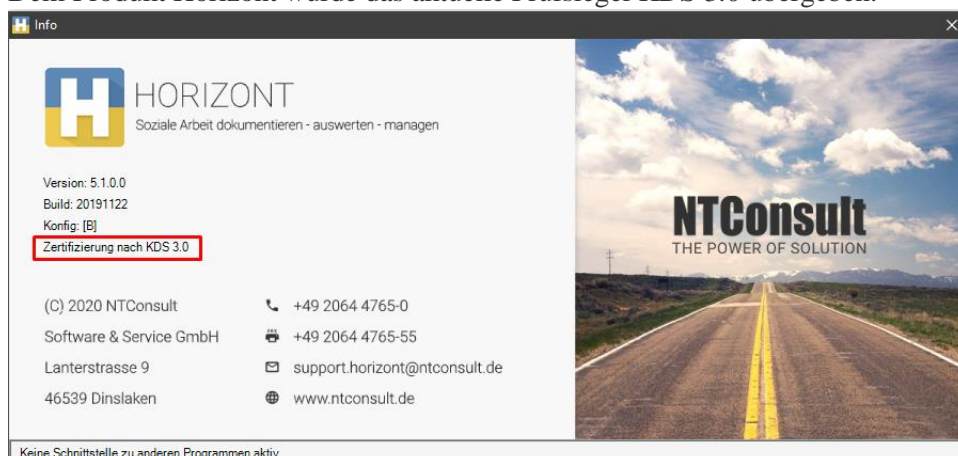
Info

HORIZONT
Soziale Arbeit dokumentieren - auswerten - managen

Version: 5.1.0.0
Build: 20191122
Konfig: [B]
Zertifizierung nach KDS 3.0

(C) 2020 NTConsult
Software & Service GmbH
Lanterstrasse 9
46539 Dinslaken

+49 2064 4765-0
+49 2064 4765-55
support.horizont@ntconsult.de
www.ntconsult.de

NTConsult
THE POWER OF SOLUTION

Keine Schnittstelle zu anderen Programmen aktiv